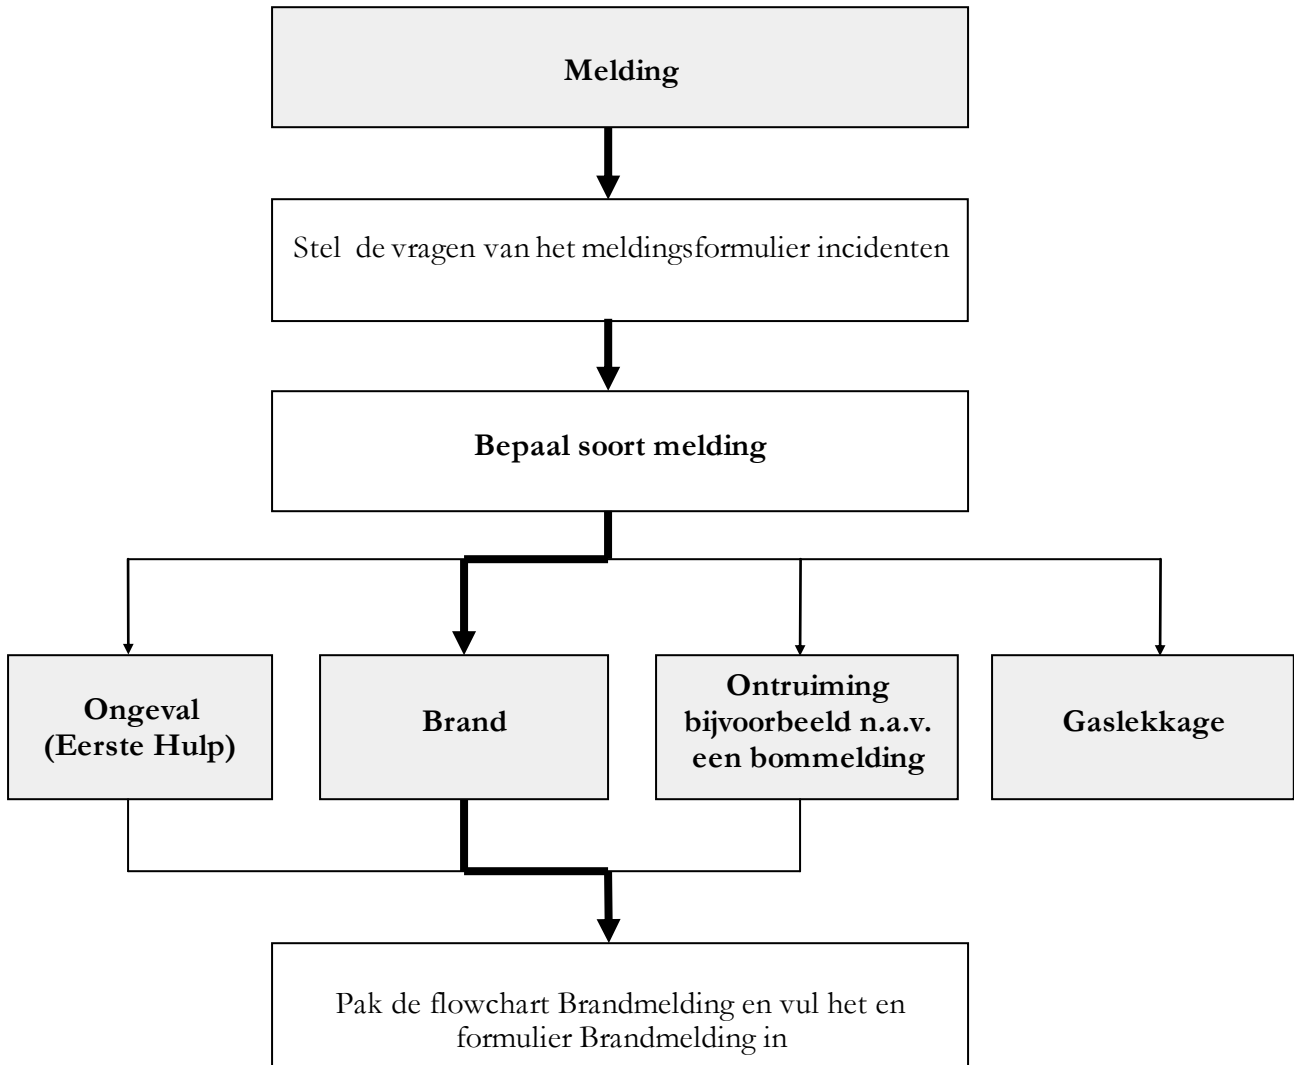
Melding

Stel de vragen van het meldingsformulier incidenten

Bepaal soort melding

Ongeval (Eerste Hulp)

Brand

Ontruiming bijvoorbeeld n.a.v. een bommelding

Gaslekkage

Pak de flowchart Brandmelding en vul het en formulier Brandmelding in